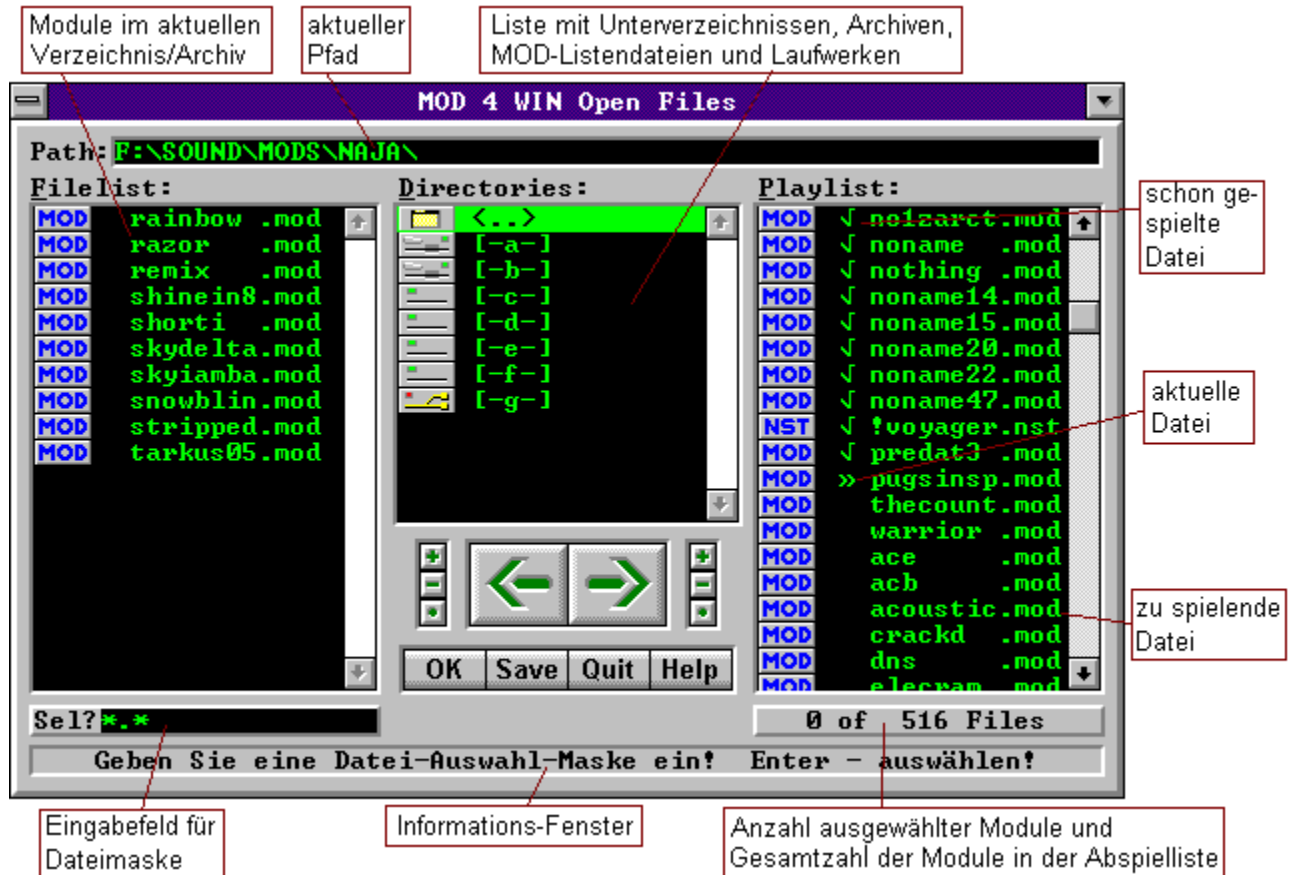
Module im aktuellen Verzeichnis/Archiv

aktueller Pfad

Liste mit Unterverzeichnissen, Archiven, MOD-Listendateien und Laufwerken

MOD 4 WIN Open Files

Path: F:\SOUND\MODS\NAJA\

FileList:

| | |
|---|---|
| MOD | rainbow .mod |
| MOD | razor .mod |
| MOD | remix .mod |
| MOD | shinein8.mod |
| MOD | shorti .mod |
| MOD | skydelta.mod |
| MOD | skyiamba.mod |
| MOD | snowblin.mod |
| MOD | stripped.mod |
| MOD | tarkus05.mod |

Directories:

<..>
[-a-]
[-b-]
[-c-]
[-d-]
[-e-]
[-f-]
[-g-]

Playlist:

| | |
|---|---|
| MOD | √ no1zarct.mod |
| MOD | √ noname .mod |
| MOD | √ nothing .mod |
| MOD | √ noname14.mod |
| MOD | √ noname15.mod |
| MOD | √ noname20.mod |
| MOD | √ noname22.mod |
| MOD | √ noname47.mod |
| NST | √ !voyager.nst |
| MOD | √ predat3 .mod |
| MOD | » pugsinsp.mod |
| MOD | thecount.mod |
| MOD | warrior .mod |
| MOD | ace .mod |
| MOD | acb .mod |
| MOD | acoustic.mod |
| MOD | crackd .mod |
| MOD | dns .mod |
| MOD | elecram .mod |

schon gespielte Datei

aktuelle Datei

zu spielende Datei

OK | Save | Quit | Help

Sel? *.*

0 of 516 Files

Geben Sie eine Datei-Auswahl-Maske ein! Enter - auswählen!

Eingabefeld für Dateimaske

Informations-Fenster

Anzahl ausgewählter Module und Gesamtzahl der Module in der Abspielliste